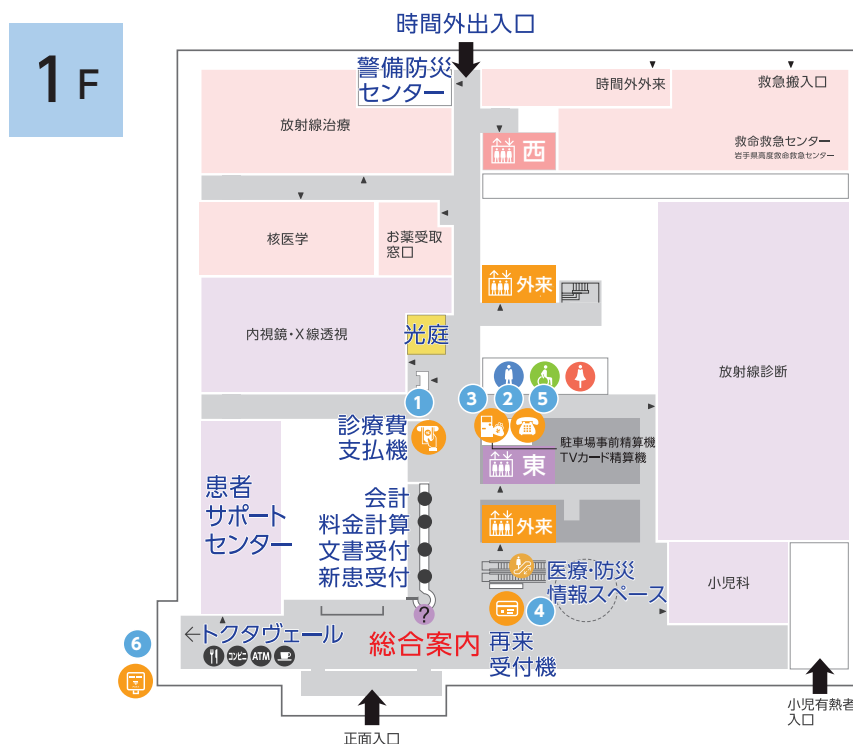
1F

時間外出入口

警備防災センター

時間外外来

救急搬入口

放射線治療

西

救命救急センター
岩手県高度救命救急センター

核医学

お薬受取窓口

外来

内視鏡・X線透視

光庭

放射線診断

1

3

2

5

診療費支払機

駐車場事前精算機
TVカード精算機

東

患者サポートセンター

会計

料金計算

文書受付

新患受付

外来

医療・防災情報スペース

小児科

?

4

6

←トクタヴェール

総合案内

再来受付機

ATM

小児有熱者入口

正面入口